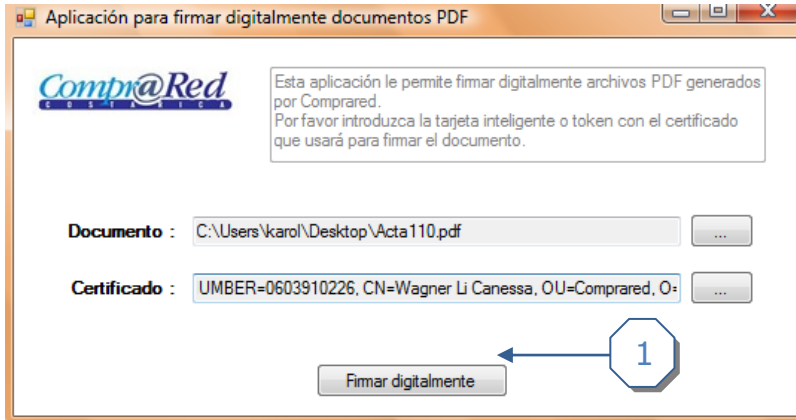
Aplicación para firmar digitalmente documentos PDF

Compr@Red
COSTA RICA

Esta aplicación le permite firmar digitalmente archivos PDF generados por Comprared.
Por favor introduzca la tarjeta inteligente o token con el certificado que usará para firmar el documento.

Documento : C:\Users\karol\Desktop\Acta110.pdf ...

Certificado : UMBER=0603910226, CN=Wagner Li Canessa, OU=Comprared, O= ...

1

Firmar digitalmente